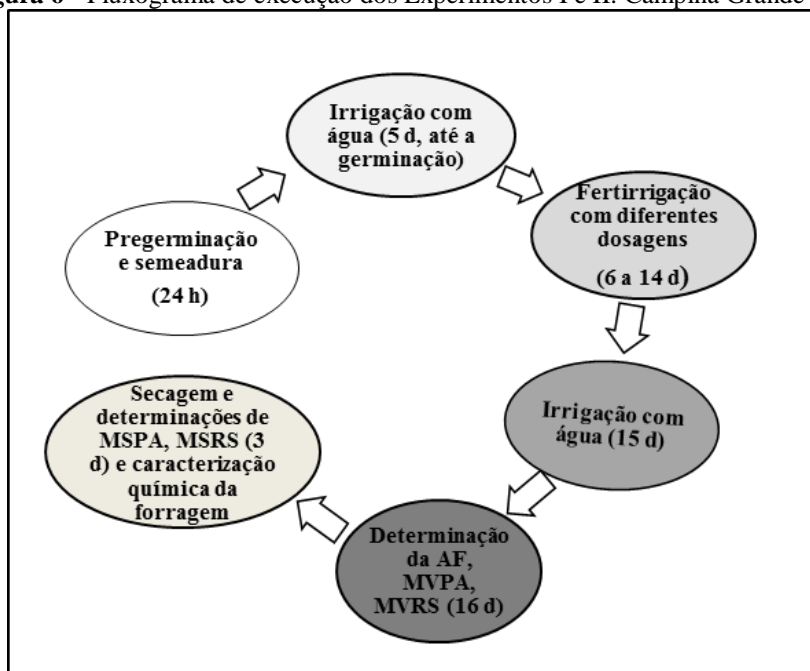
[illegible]gura 6 - Fluxograma de execução dos Experimentos I e II. Campina Grande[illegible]

Irrigação com água (5 d, até a germinação)

Fertirrigação com diferentes dosagens (6 a 14 d)

Irrigação com água (15 d)

Determinação da AF, MVPA, MVRS (16 d)

Secagem e determinações de MSPA, MSRS (3 d) e caracterização química da forragem

Pregerminação e semeadura (24 h)